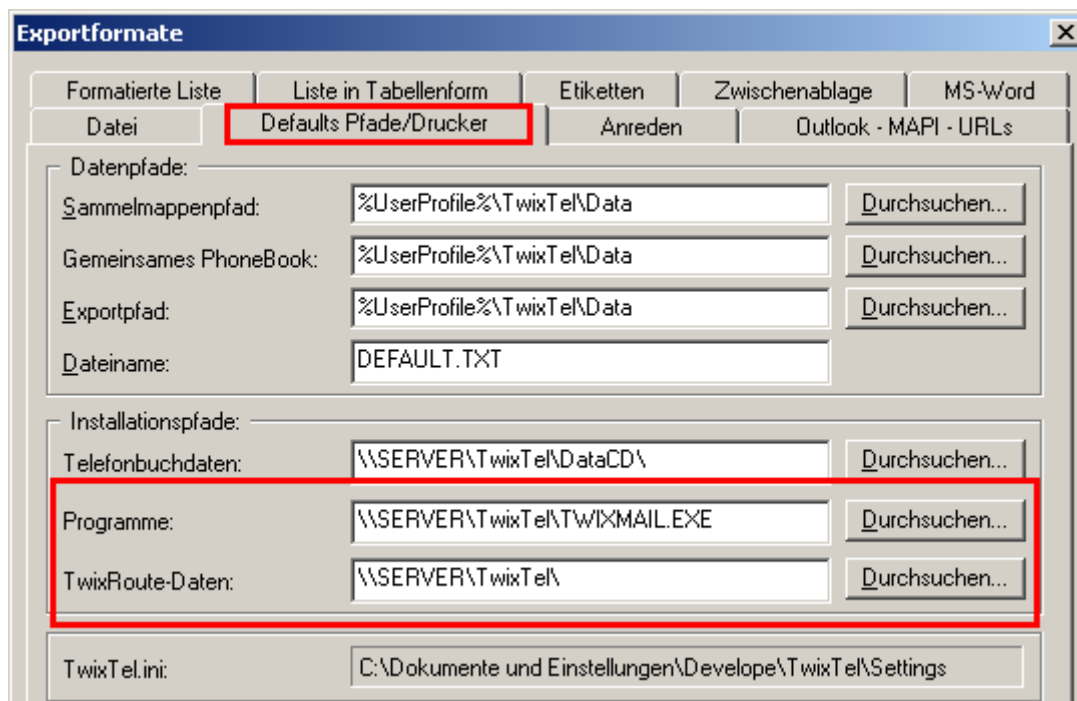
Exportformate

Formatierte Liste | Liste in Tabellenform | Etiketten | Zwischenablage | MS-Word
Datei | Defaults Pfade/Drucker | Anreden | Outlook - MAPI - URLs

Datenpfade:
Sammelmappenpfad: %UserProfile%\TwixTel\Data Durchsuchen...
Gemeinsames PhoneBook: %UserProfile%\TwixTel\Data Durchsuchen...
Exportpfad: %UserProfile%\TwixTel\Data Durchsuchen...
Dateiname: DEFAULT.TXT

Installationspfade:
Telefonbuchdaten: \\SERVER\TwixTel\DataCD\ Durchsuchen...
Programme: \\SERVER\TwixTel\TWIXMAIL.EXE Durchsuchen...
TwixRoute-Daten: \\SERVER\TwixTel\ Durchsuchen...

TwixTel.ini: C:\Dokumente und Einstellungen\Develope\TwixTel\Settings